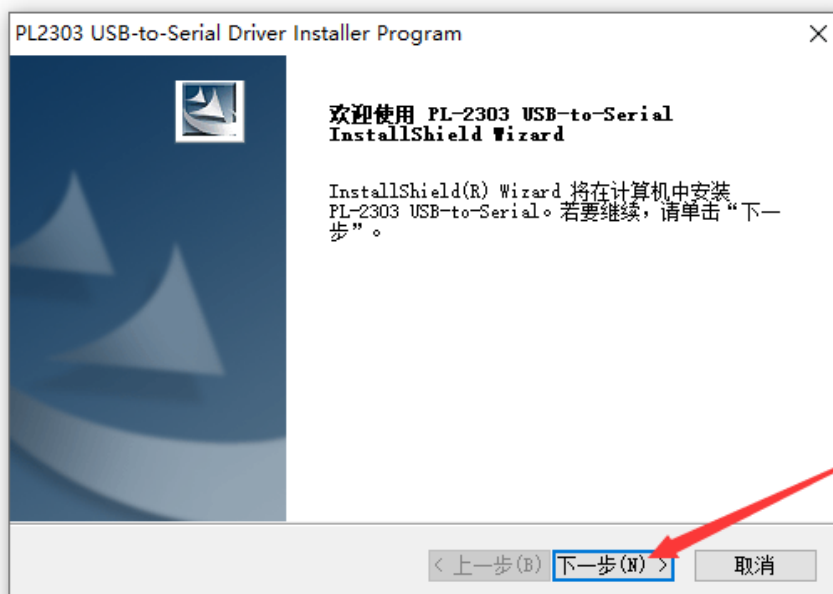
PL2303 USB-to-Serial Driver Installer Program

欢迎使用 PL-2303 USB-to-Serial InstallShield Wizard

InstallShield(R) Wizard 将在计算机中安装 PL-2303 USB-to-Serial。若要继续，请单击“下一步”。

< 上一步(B)
下一步(N) >
取消